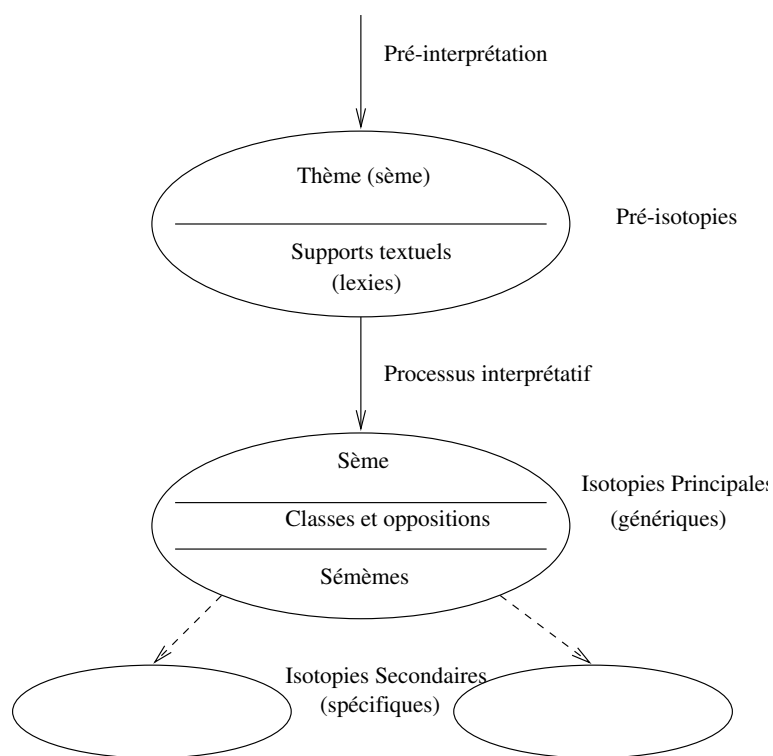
Pré-interprétation

Thème (sème)

Supports textuels (lexies)

Pré-isotopies

Processus interprétatif

Sème

Classes et oppositions

Sémèmes

Isotopies Principales (génériques)

Isotopies Secondaires (spécifiques)